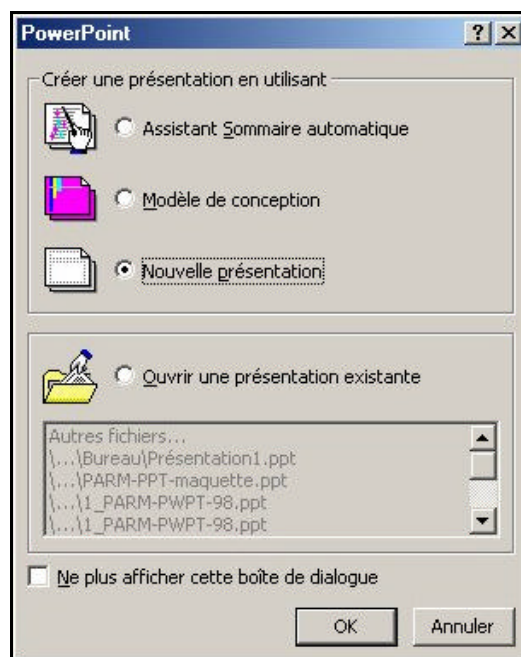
PowerPoint

?

Créer une présentation en utilisant

Assistant Sommaire automatique

Modèle de conception

Nouvelle présentation

Ouvrir une présentation existante

Autres fichiers...
\...\Bureau\Présentation1.ppt
\...\PARM-PPT-maquette.ppt
\...\1_PARM-PWPT-98.ppt
\...\1_PARM-PWPT-98.ppt

Ne plus afficher cette boîte de dialogue

OK

Annuler